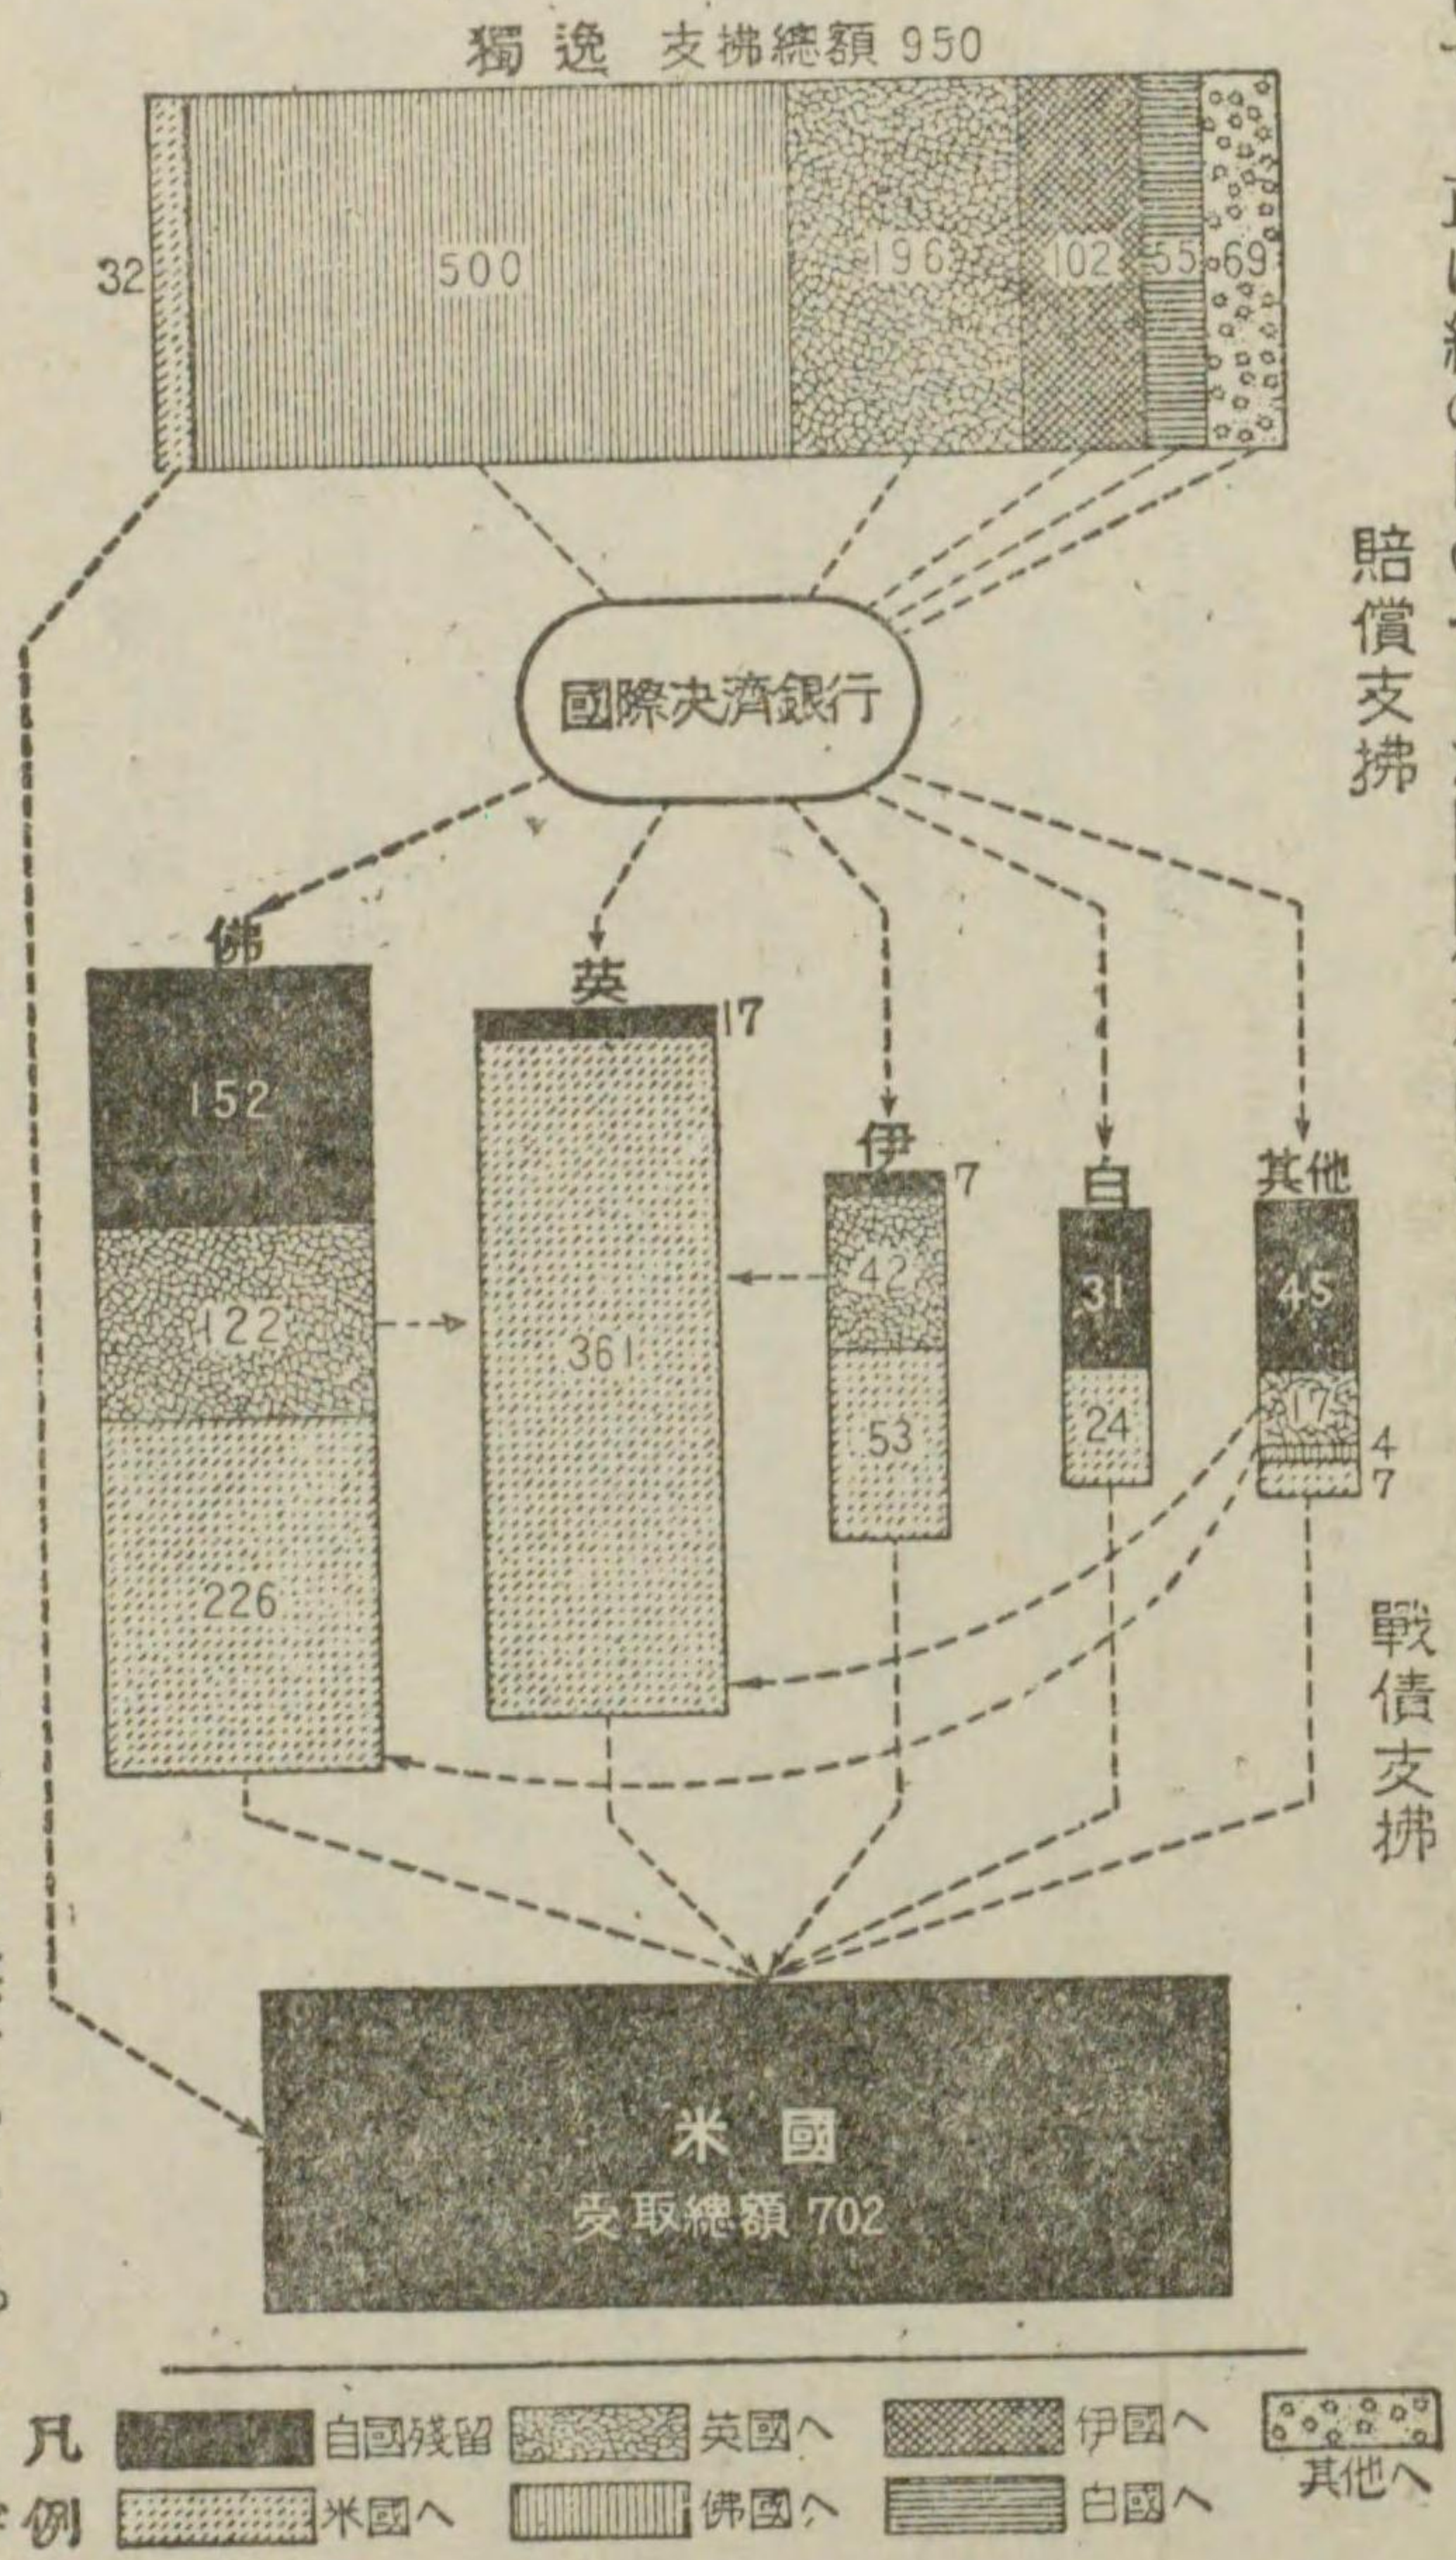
獨逸 支拂總額 950

32
500
196
102
55
69

賠償支拂

國際決濟銀行

佛
152
122
226

英
17
361

伊
7
42
53

白
31
24

其他
45
17
4
7

戰債支拂

米國
受取總額 702

凡例
自國殘留
英國へ
伊國へ
其他へ
米國へ
佛國へ
白國へ